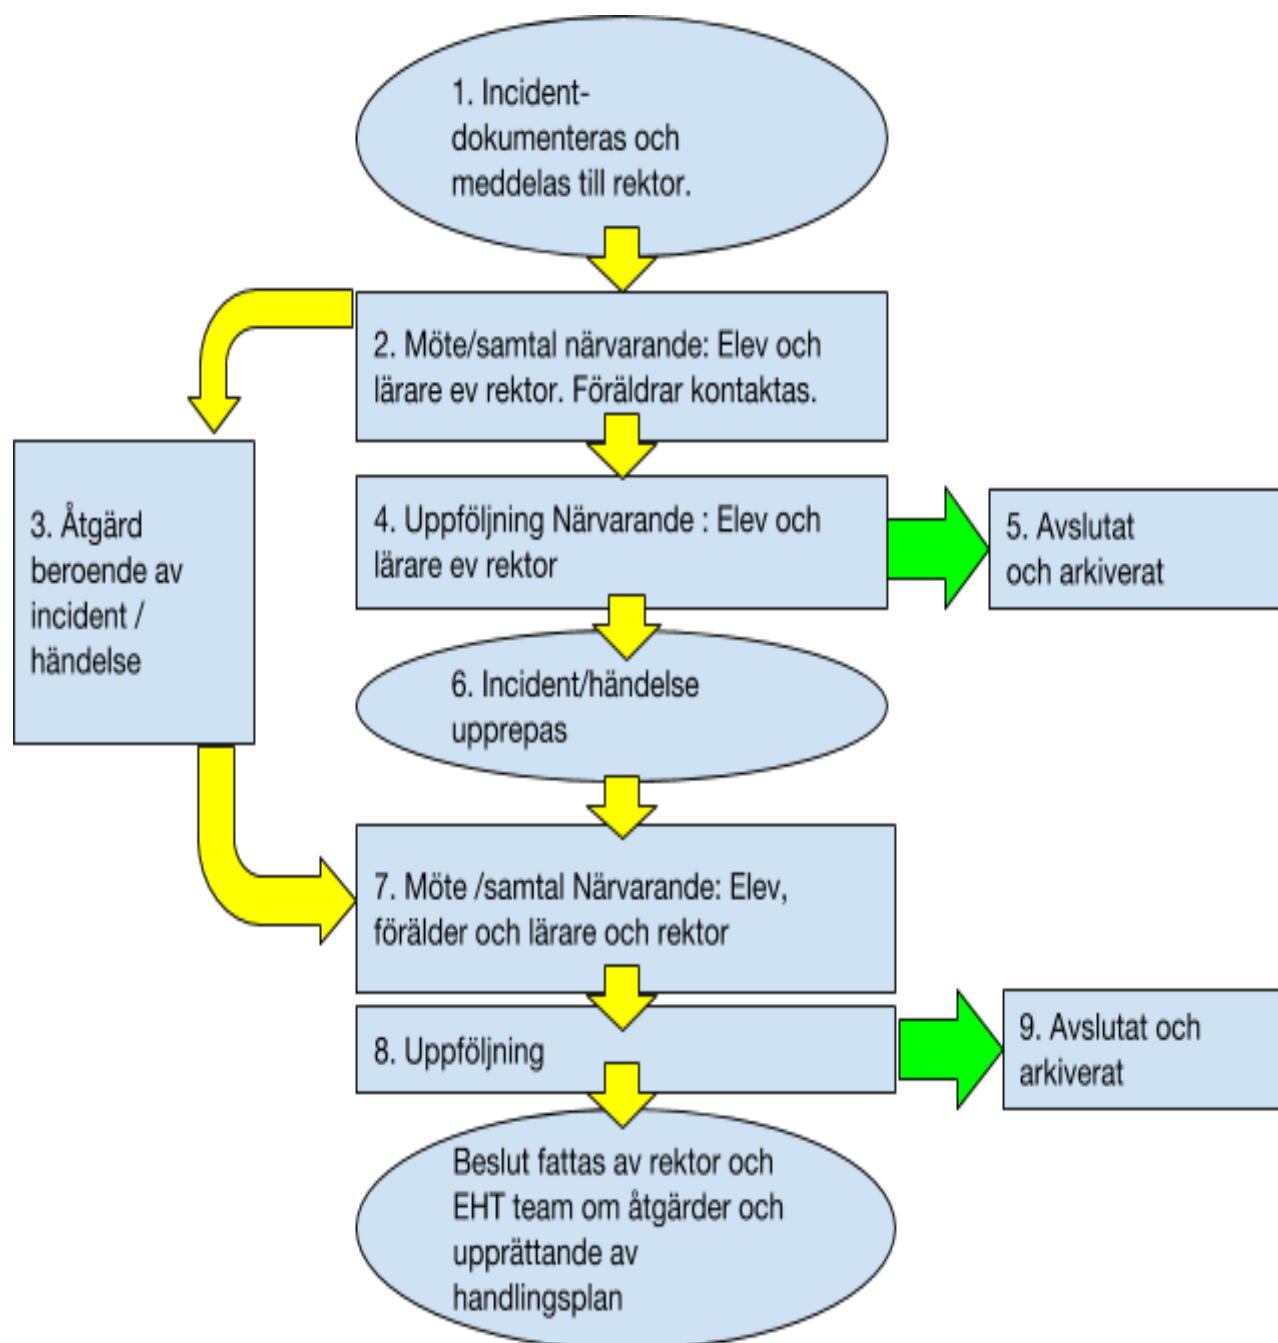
1. Incident-dokumenteras och meddelas till rektor.

2. Möte/samtal närvarande: Elev och lärare ev rektor. Föräldrar kontaktas.

3. Åtgärd beroende av incident / händelse

4. Uppföljning Närvarande : Elev och lärare ev rektor

5. Avslutat och arkiverat

6. Incident/händelse upprepas

7. Möte /samtal Närvarande: Elev, förälder och lärare och rektor

8. Uppföljning

9. Avslutat och arkiverat

Beslut fattas av rektor och EHT team om åtgärder och upprättande av handlingsplan